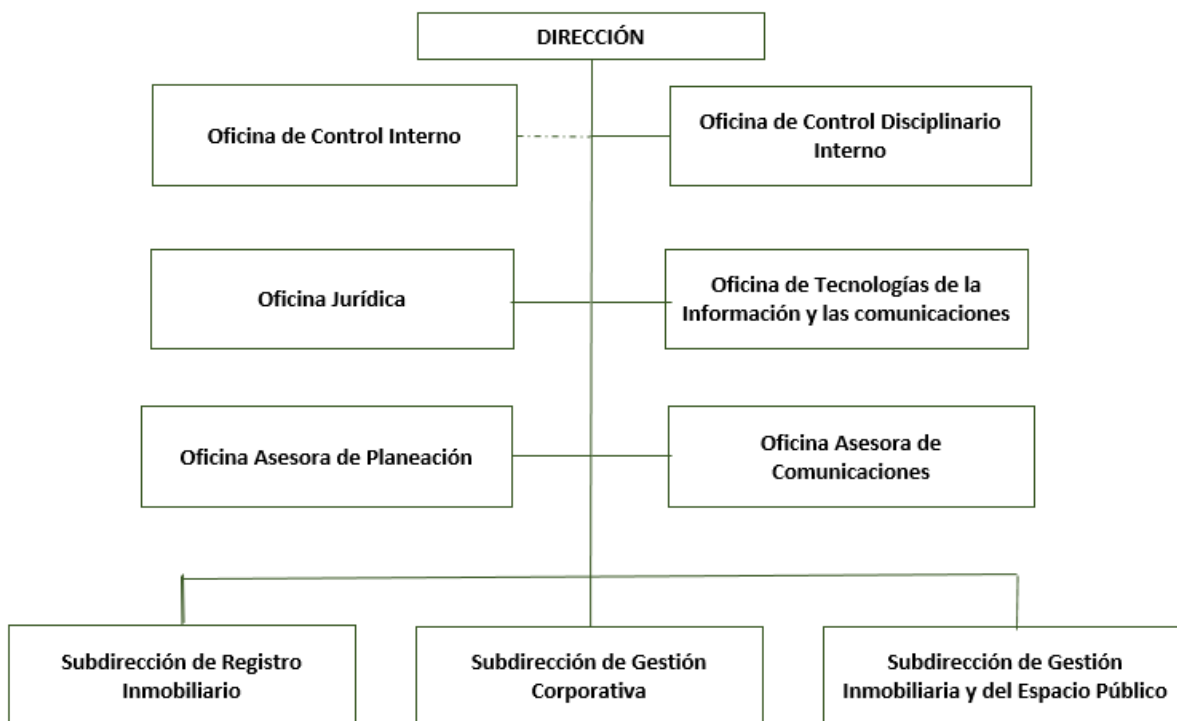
DIRECCIÓN

Oficina de Control Interno

Oficina de Control Disciplinario Interno

Oficina Jurídica

Oficina de Tecnologías de la Información y las comunicaciones

Oficina Asesora de Planeación

Oficina Asesora de Comunicaciones

Subdirección de Registro Inmobiliario

Subdirección de Gestión Corporativa

Subdirección de Gestión Inmobiliaria y del Espacio Público